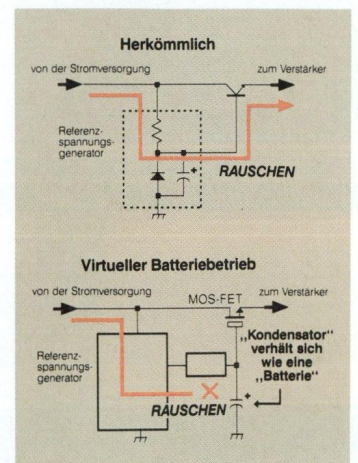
Herkömmlich

von der Stromversorgung

zum Verstärker

Referenzspannungsgenerator

RAUSCHEN

Virtueller Batteriebetrieb

von der Stromversorgung

MOS-FET

zum Verstärker

Referenzspannungsgenerator

„Kondensator" verhält sich wie eine „Batterie"

RAUSCHEN